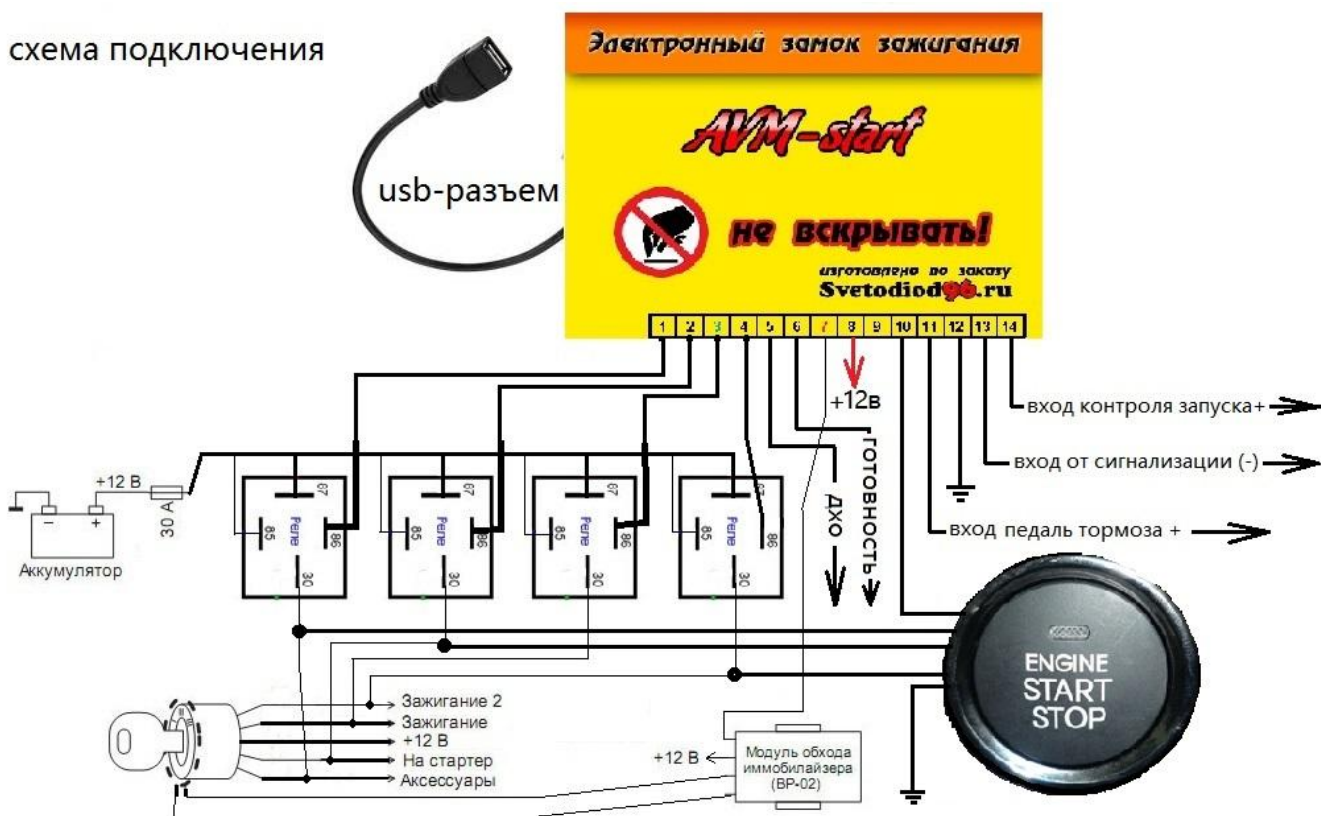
схема подключения

usb-разъем

Электронный замок зажигания

AVM-start

не вскрывать!

изготовлено по заказу
Svetodiod96.ru

1 2 3 4 5 6 7 8 9 10 11 12 13 14

+12в

ГОТОВНОСТЬ

ДХО

вход контроля запуска+

вход от сигнализации (-)

вход педаль тормоза +

+12 В

30 А

Аккумулятор

87 85 Реле 86 30

87 85 Реле 86 30

87 85 Реле 86 30

87 85 Реле 86 30

ENGINE
START
STOP

Зажигание 2
Зажигание
+12 В
На стартер
Аксессуары

+12 В

Модуль обхода иммобилайзера (BP-02)